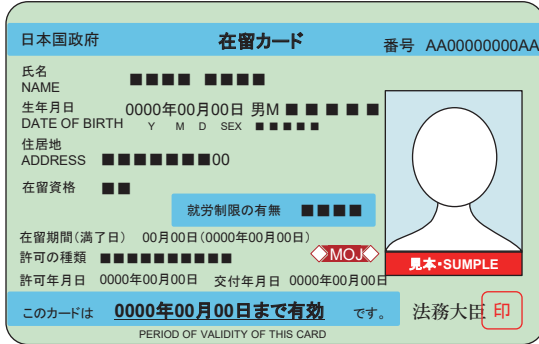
日本国政府 在留カード 番号 AA00000000AA

氏名
NAME ■■■■ ■■■■

生年月日 0000年00月00日 男M ■ ■ ■ ■ ■
DATE OF BIRTH Y M D SEX ■■■■■

住居地
ADDRESS ■■■■■■■00

在留資格 ■■

就労制限の有無 ■■■■

在留期間(満了日) 00月00日(0000年00月00日)

許可の種類 ■■■■■■■■■■

MOJ

見本•SUMPLE

許可年月日 0000年00月00日 交付年月日 0000年00月00日

このカードは 0000年00月00日まで有効 です。 法務大臣 印

PERIOD OF VALIDITY OF THIS CARD